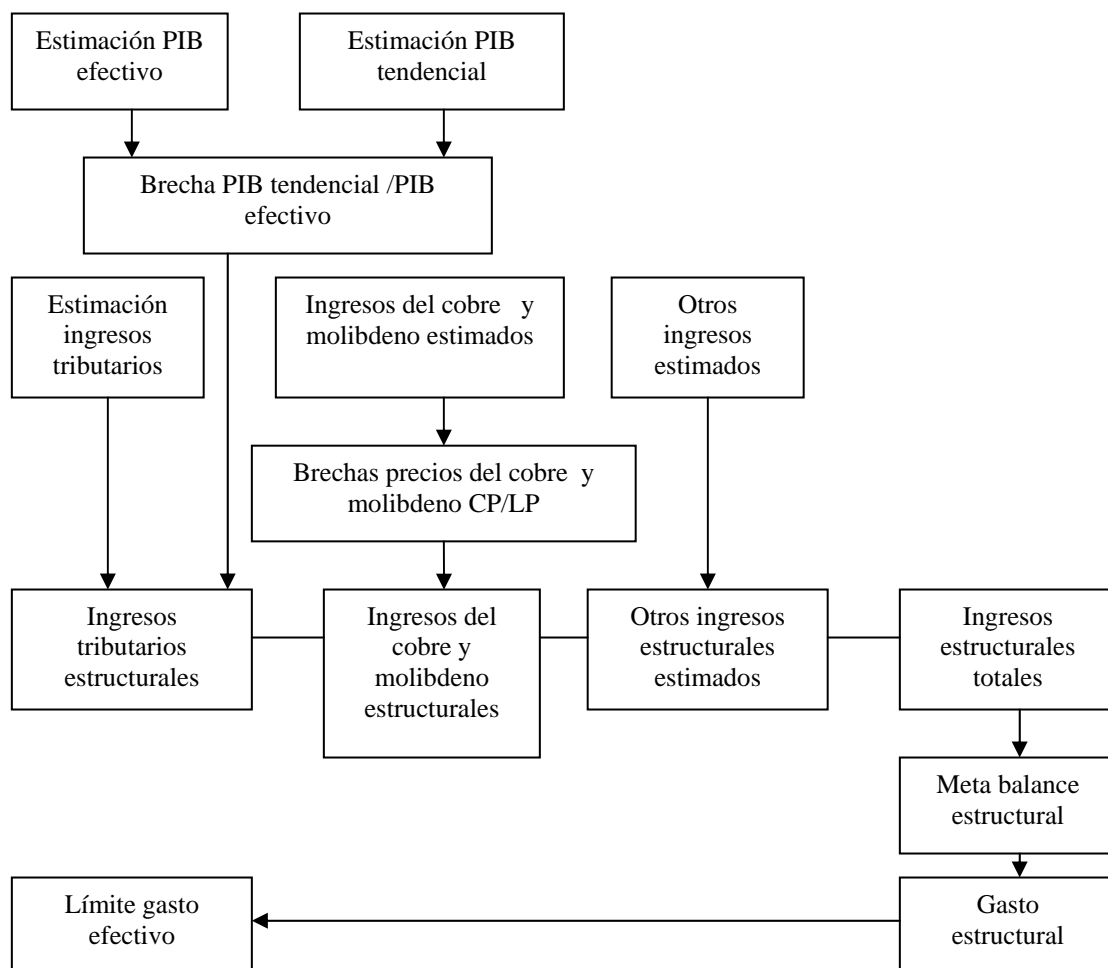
Estimación PIB efectivo

Estimación PIB tendencial

Brecha PIB tendencial /PIB efectivo

Estimación ingresos tributarios

Ingresos del cobre y molibdeno estimados

Otros ingresos estimados

Brechas precios del cobre y molibdeno CP/LP

Ingresos tributarios estructurales

Ingresos del cobre y molibdeno estructurales

Otros ingresos estructurales estimados

Ingresos estructurales totales

Meta balance estructural

Límite gasto efectivo

Gasto estructural